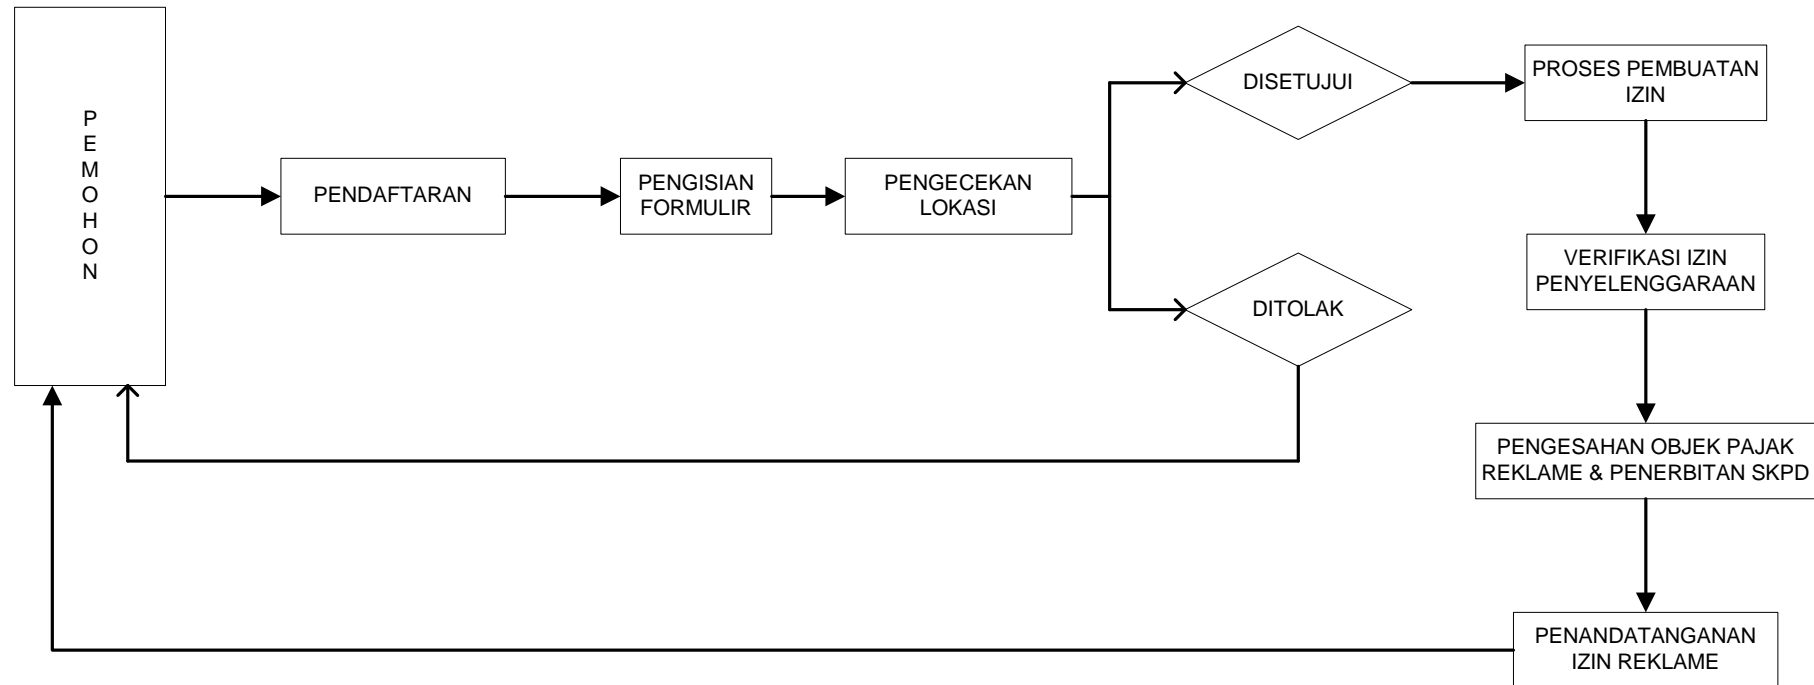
P
E
M
O
H
O
N

PENDAFTARAN

PENGISIAN FORMULIR

PENGECEKAN LOKASI

DISETUJUI

DITOLAK

PROSES PEMBUATAN IZIN

VERIFIKASI IZIN PENYELENGGARAAN

PENGESAHAN OBJEK PAJAK REKLAME & PENERBITAN SKPD

PENANDATANGANAN IZIN REKLAME